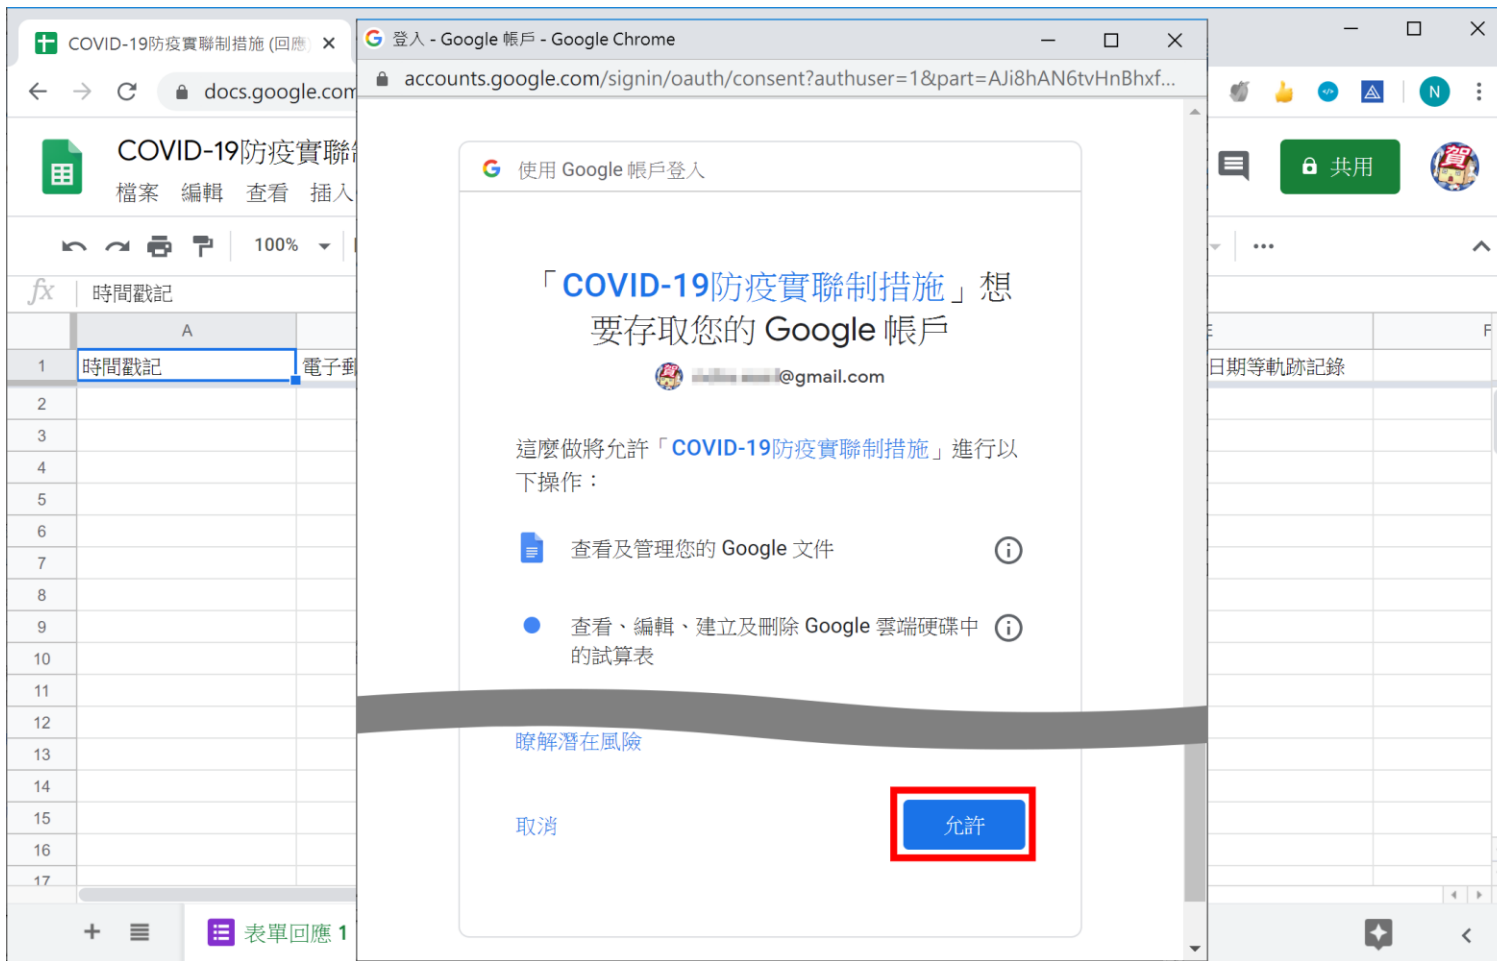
COVID-19防疫實聯制措施 (回應) ×

docs.google.com

COVID-19防疫實聯

檔案 編輯 查看 插入

100%

fx 時間戳記

| | A | | F |
|---|---|---|---|
| 1 | 時間戳記 | 電子郵 | 日期等軌跡記錄 |
| 2 | | | |
| 3 | | | |
| 4 | | | |
| 5 | | | |
| 6 | | | |
| 7 | | | |
| 8 | | | |
| 9 | | | |
| 10 | | | |
| 11 | | | |
| 12 | | | |
| 13 | | | |
| 14 | | | |
| 15 | | | |
| 16 | | | |
| 17 | | | |

+ 表單回應 1

共用

N

登入 - Google 帳戶 - Google Chrome

accounts.google.com/signin/oauth/consent?authuser=1&part=AJi8hAN6tvHnBhxf...

使用 Google 帳戶登入

「COVID-19防疫實聯制措施」想要存取您的 Google 帳戶

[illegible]@gmail.com

這麼做將允許「COVID-19防疫實聯制措施」進行以下操作：

查看及管理您的 Google 文件

查看、編輯、建立及刪除 Google 雲端硬碟中的試算表

瞭解潛在風險

取消

允許